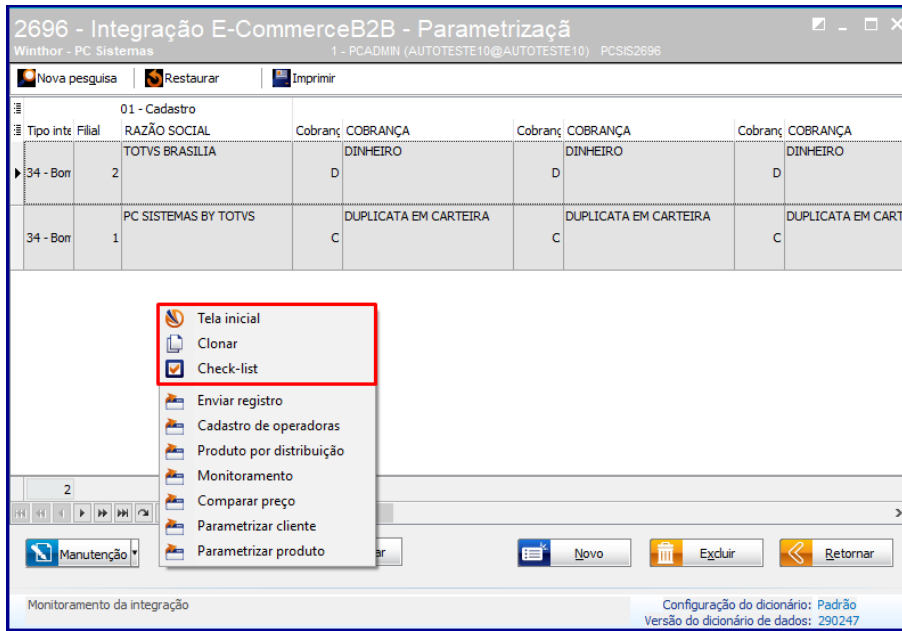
2696 - Integração E-CommerceB2B - Parametrizaçã
Winthor - PC Sistemas 1 - PCADMIN (AUTOTESTE10@AUTOTESTE10) PCSIS2696

Nova pesquisa Restaurar Imprimir

01 - Cadastro

| Tipo inte | Filial | RAZÃO SOCIAL | Cobranç | COBRANÇA | Cobranç | COBRANÇA | Cobranç | COBRANÇA |
|---|---|---|---|---|---|---|---|---|
| 34 - Bon | 2 | TOTVS BRASILIA | D | DINHEIRO | D | DINHEIRO | D | DINHEIRO |
| 34 - Bon | 1 | PC SISTEMAS BY TOTVS | C | DUPLICATA EM CARTEIRA | C | DUPLICATA EM CARTEIRA | C | DUPLICATA EM CART |

Tela inicial
Clonar
Check-list
Enviar registro
Cadastro de operadoras
Produto por distribuição
Monitoramento
Comparar preço
Parametrizar cliente
Parametrizar produto

2

Manutenção ar Novo Excluir Retornar

Monitoramento da integração
Configuração do dicionário: Padrão
Versão do dicionário de dados: 290247